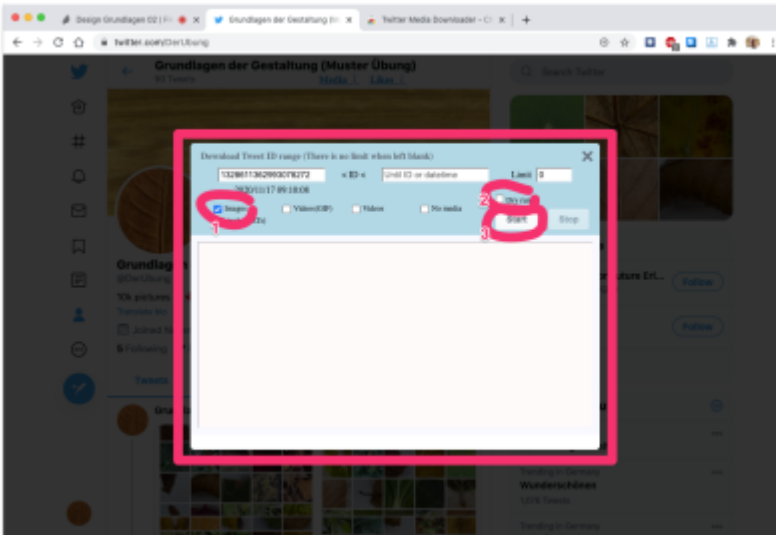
Design Grundlagen 02 | Fi
Grundlagen der Gestaltung (M
Twitter Media Downloader – C
twitter.com/DerUbung
Grundlagen der Gestaltung (Muster Übung)
60 Tweets
Media | Likes |
Search Twitter
Download Tweet ID range (There is no limit when left blank)
1328611362993078272
< ID <
Until ID or datetime
Limit 0
2020/11/17 09:18:08
Images
Videos(GIF)
Videos
No media
Dry run
Start
Stop
1
2
3
Grundlagen
@DerUbung
10k pictures
Joined N
6 Following
Tweets
Follow
Follow
Trending in Germany
Wunderschönen
1,076 Tweets
Trending in Germany